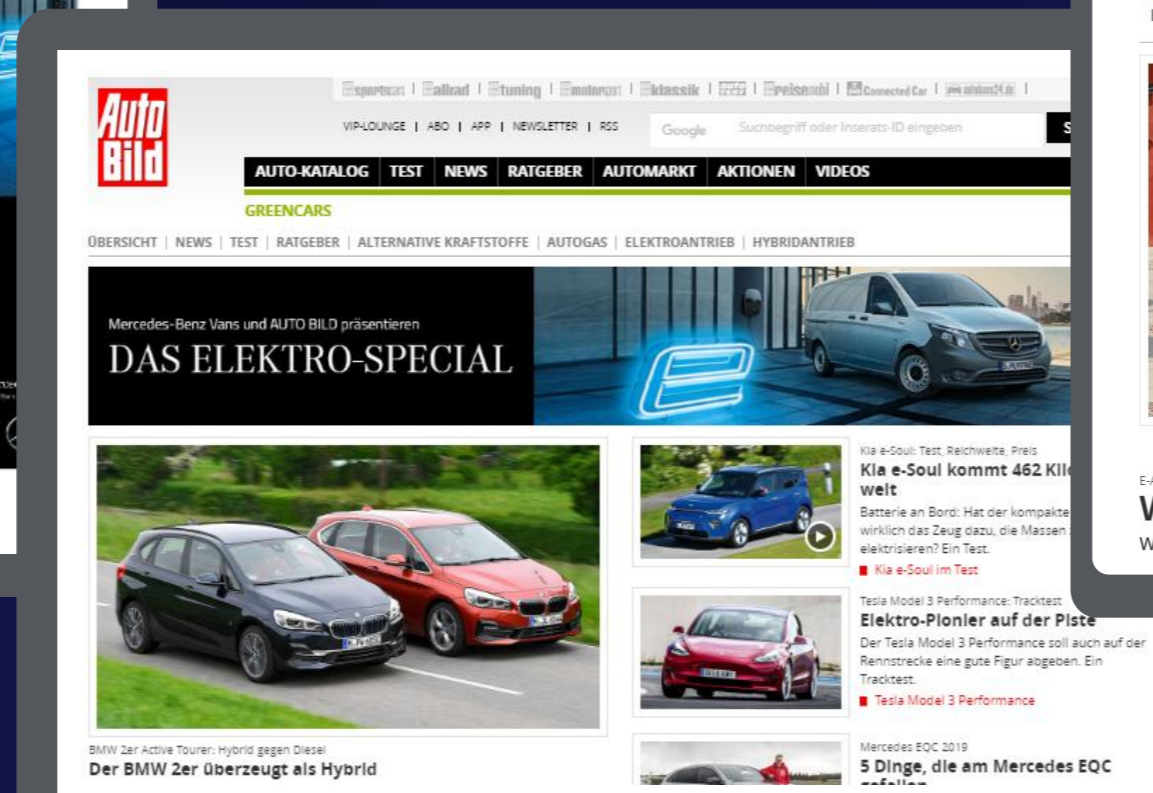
Auto Bild

sportscars | allrad | tuning | motorsport | klassik | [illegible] | reisemobil | Connected Car | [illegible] |

VIP-LOUNGE | ABO | APP | NEWSLETTER | RSS

Google Suchbegriff oder Inserats-ID eingeben

AUTO-KATALOG | TEST | NEWS | RATGEBER | AUTOMARKT | AKTIONEN | VIDEOS

GREENCARS

ÜBERSICHT | NEWS | TEST | RATGEBER | ALTERNATIVE KRAFTSTOFFE | AUTOGAS | ELEKTROANTRIEB | HYBRIDANTRIEB

Mercedes-Benz Vans und AUTO BILD präsentieren
DAS ELEKTRO-SPECIAL

Kia e-Soul: Test, Reichweite, Preis
Kia e-Soul kommt 462 Kil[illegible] weit
Batterie an Bord: Hat der kompakte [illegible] wirklich das Zeug dazu, die Massen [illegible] elektrisieren? Ein Test.
Kia e-Soul im Test

Tesla Model 3 Performance: Tracktest
Elektro-Pionier auf der Piste
Der Tesla Model 3 Performance soll auch auf der Rennstrecke eine gute Figur abgeben. Ein Tracktest.
Tesla Model 3 Performance

BMW 2er Active Tourer: Hybrid gegen Diesel
Der BMW 2er überzeugt als Hybrid

Mercedes EQC 2019
5 Dinge, die am Mercedes EQC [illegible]

E-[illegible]
W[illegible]
W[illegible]